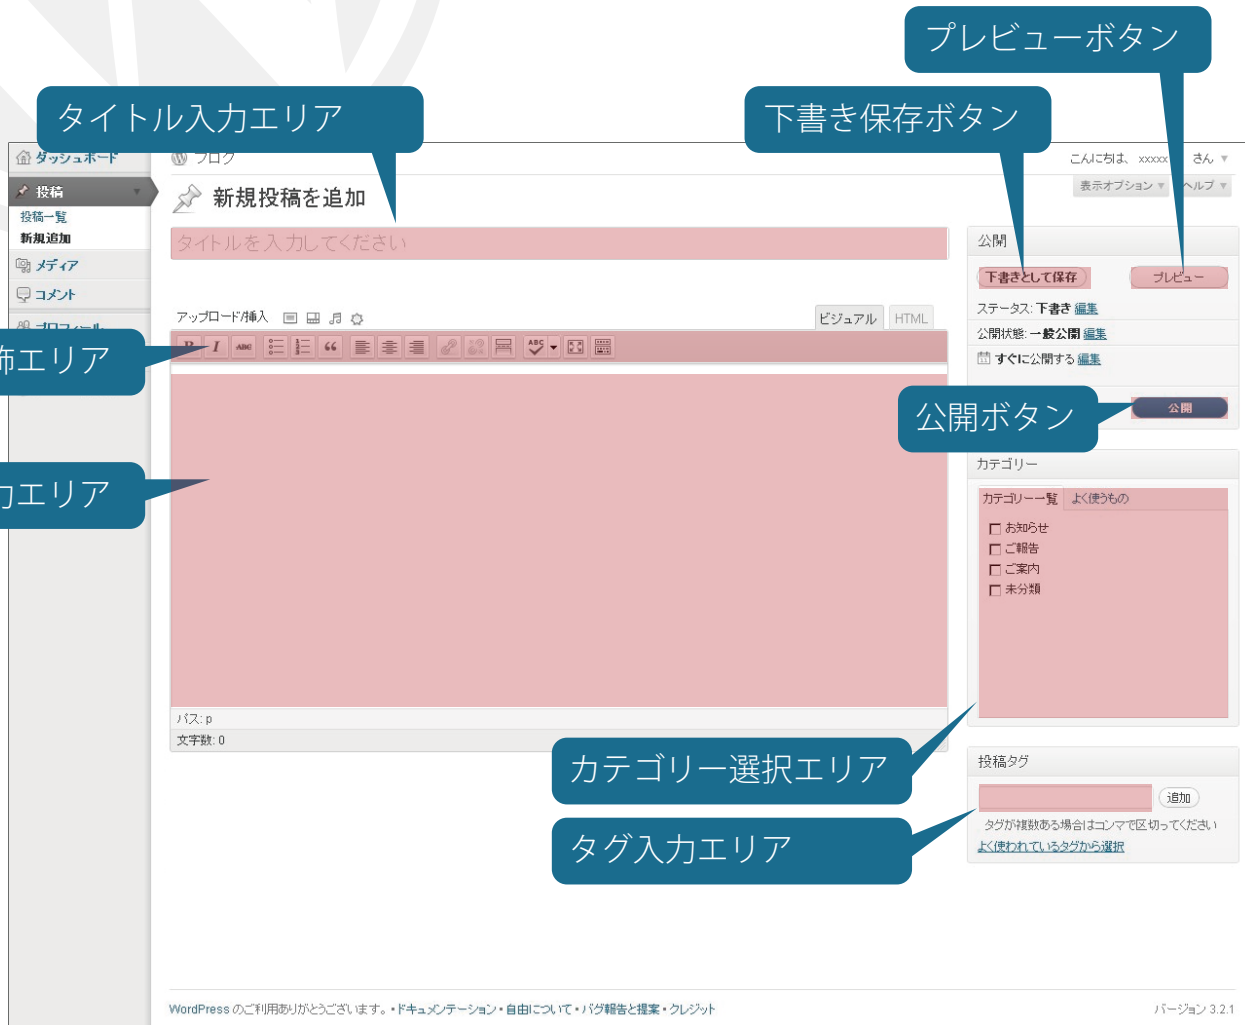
プレビューボタン

タイトル入力エリア

下書き保存ボタン

ダッシュボード

ブログ

こんにちは、xxxxx さん

表示オプション

ヘルプ

投稿

投稿一覧

新規追加

新規投稿を追加

タイトルを入力してください

メディア

コメント

プロフィール

飾エリア

力エリア

アップロード/挿入

ビジュアル

HTML

公開

下書きとして保存

プレビュー

ステータス: 下書き 編集

公開状態: 一般公開 編集

すぐに公開する 編集

公開ボタン

公開

カテゴリー

カテゴリー一覧

よく使うもの

お知らせ

ご報告

ご案内

未分類

パス: p

文字数: 0

カテゴリー選択エリア

投稿タグ

追加

タグが複数ある場合はコンマで区切ってください

よく使われているタグから選択

タグ入力エリア

WordPress のご利用ありがとうございます。• ドキュメンテーション • 自由について • バグ報告と提案 • クレジット

バージョン 3.2.1